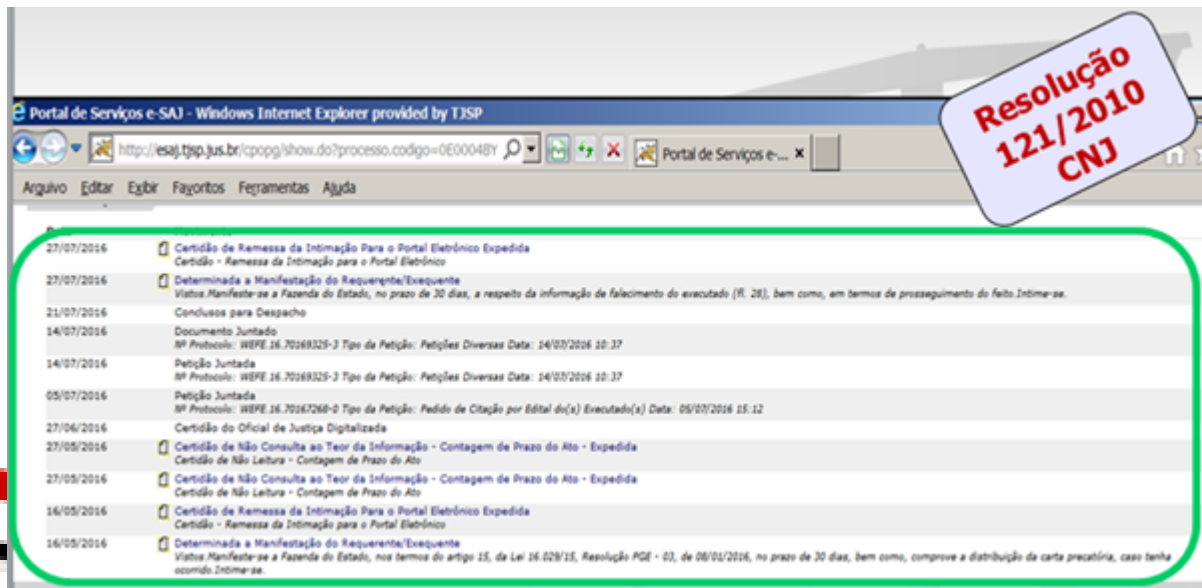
Portal de Serviços e-SAJ - Windows Internet Explorer provided by TJSP

http://esaj.tjsp.jus.br/cpopg/show.do?processo.codigo=0E0004BY

Portal de Serviços e-...

Resolução 121/2010 CNJ

Arquivo Editar Exibir Favoritos Ferramentas Ajuda

| | |
|---|---|
| 27/07/2016 | Certidão de Remessa da Intimação Para o Portal Eletrônico Expedida<br>Certidão - Remessa da Intimação para o Portal Eletrônico |
| 27/07/2016 | Determinada a Manifestação do Requerente/Exequente<br>Vistos.Manifeste-se a Fazenda do Estado, no prazo de 30 dias, a respeito da informação de falecimento do executado (fl. 28), bem como, em termos de prosseguimento do feito.Intime-se. |
| 21/07/2016 | Conclusos para Despacho |
| 14/07/2016 | Documento Juntado<br>Nº Protocolo: WEFE.16.70169325-3 Tipo da Petição: Petições Diversas Data: 14/07/2016 10:37 |
| 14/07/2016 | Petição Juntada<br>Nº Protocolo: WEFE.16.70169325-3 Tipo da Petição: Petições Diversas Data: 14/07/2016 10:37 |
| 05/07/2016 | Petição Juntada<br>Nº Protocolo: WEFE.16.70167268-0 Tipo da Petição: Pedido de Citação por Edital do(s) Executado(s) Data: 05/07/2016 15:12 |
| 27/06/2016 | Certidão do Oficial de Justiça Digitalizada |
| 27/05/2016 | Certidão de Não Consulta ao Teor da Informação - Contagem de Prazo do Ato - Expedida<br>Certidão de Não Leitura - Contagem de Prazo do Ato |
| 27/05/2016 | Certidão de Não Consulta ao Teor da Informação - Contagem de Prazo do Ato - Expedida<br>Certidão de Não Leitura - Contagem de Prazo do Ato |
| 16/05/2016 | Certidão de Remessa da Intimação Para o Portal Eletrônico Expedida<br>Certidão - Remessa da Intimação para o Portal Eletrônico |
| 16/05/2016 | Determinada a Manifestação do Requerente/Exequente<br>Vistos.Manifeste-se a Fazenda do Estado, nos termos do artigo 15, da Lei 16.029/15, Resolução PGE - 03, de 08/01/2016, no prazo de 30 dias, bem como, comprove a distribuição da carta precatória, caso tenha ocorrido.Intime-se. |